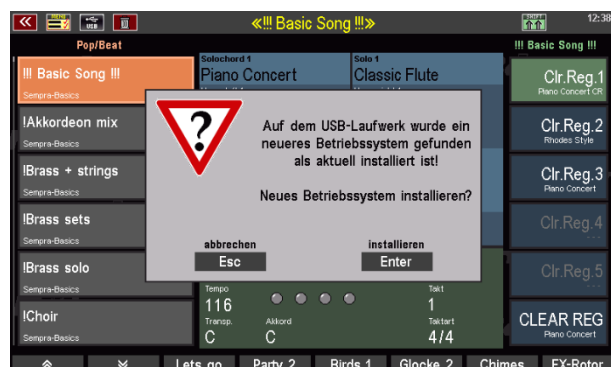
«!!! Basic Song !!!»

12:38

USB

Pop/Beat

!!! Basic Song !!!

!!! Basic Song !!!
Sempra-Basics

Solochord 1
Piano Concert

Solo 1
Classic Flute

Clr.Reg.1
Piano Concert CR

!Akkordeon mix
Sempra-Basics

Clr.Reg.2
Rhodes Style

!Brass + strings
Sempra-Basics

Clr.Reg.3
Piano Concert

!Brass sets
Sempra-Basics

Clr.Reg.4

!Brass solo
Sempra-Basics

Clr.Reg.5

!Choir
Sempra-Basics

CLEAR REG
Piano Concert

Auf dem USB-Laufwerk wurde ein neueres Betriebssystem gefunden als aktuell installiert ist!

Neues Betriebssystem installieren?

abbrechen
Esc

installieren
Enter

Tempo
116

Takt
1

Transp.
C

Akkord
C

Taktart
4/4

Lets go

Party 2

Birds 1

Glocke 2

Chimes

FX-Rotor